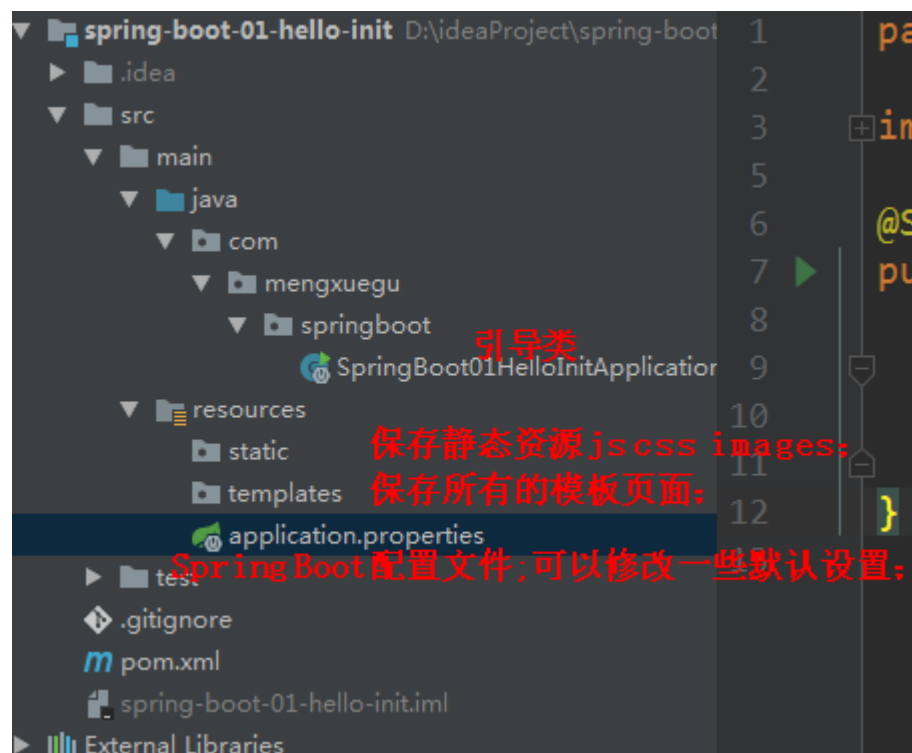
spring-boot-01-hello-init D:\ideaProject\spring-boot
.idea
src
main
java
com
mengxuegu
springboot
SpringBoot01HelloInitApplicatior
引导类
resources
static
templates
保存静态资源js css images;
保存所有的模板页面;
application.properties
test
Spring Boot配置文件;可以修改一些默认设置;
.gitignore
pom.xml
spring-boot-01-hello-init.iml
External Libraries

1 pa
2
3 im
5
6 @S
7 pu
8
9
10
11
12 }